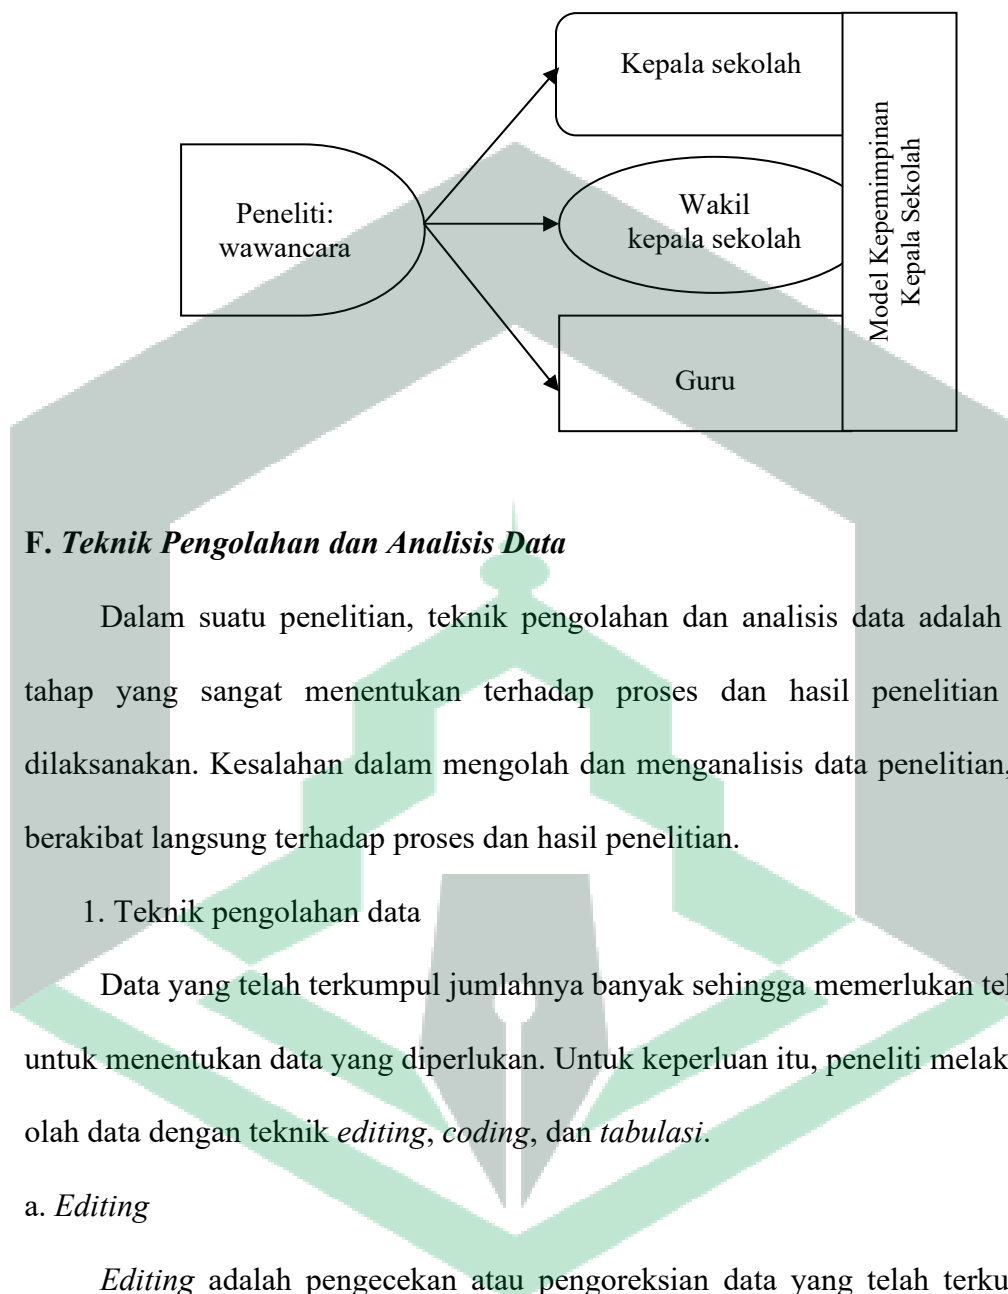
Kepala sekolah

Peneliti: wawancara

Wakil kepala sekolah

Guru

Model Kepemimpinan Kepala Sekolah

F. *Teknik Pengolahan dan Analisis Data*

Dalam suatu penelitian, teknik pengolahan dan analisis data adalah tahap yang sangat menentukan terhadap proses dan hasil penelitian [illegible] dilaksanakan. Kesalahan dalam mengolah dan menganalisis data penelitian, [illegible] berakibat langsung terhadap proses dan hasil penelitian.

1. Teknik pengolahan data

Data yang telah terkumpul jumlahnya banyak sehingga memerlukan tek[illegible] untuk menentukan data yang diperlukan. Untuk keperluan itu, peneliti melak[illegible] olah data dengan teknik *editing*, *coding*, dan *tabulasi*.

a. *Editing*

*Editing* adalah pengecekan atau pengoreksian data yang telah terku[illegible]